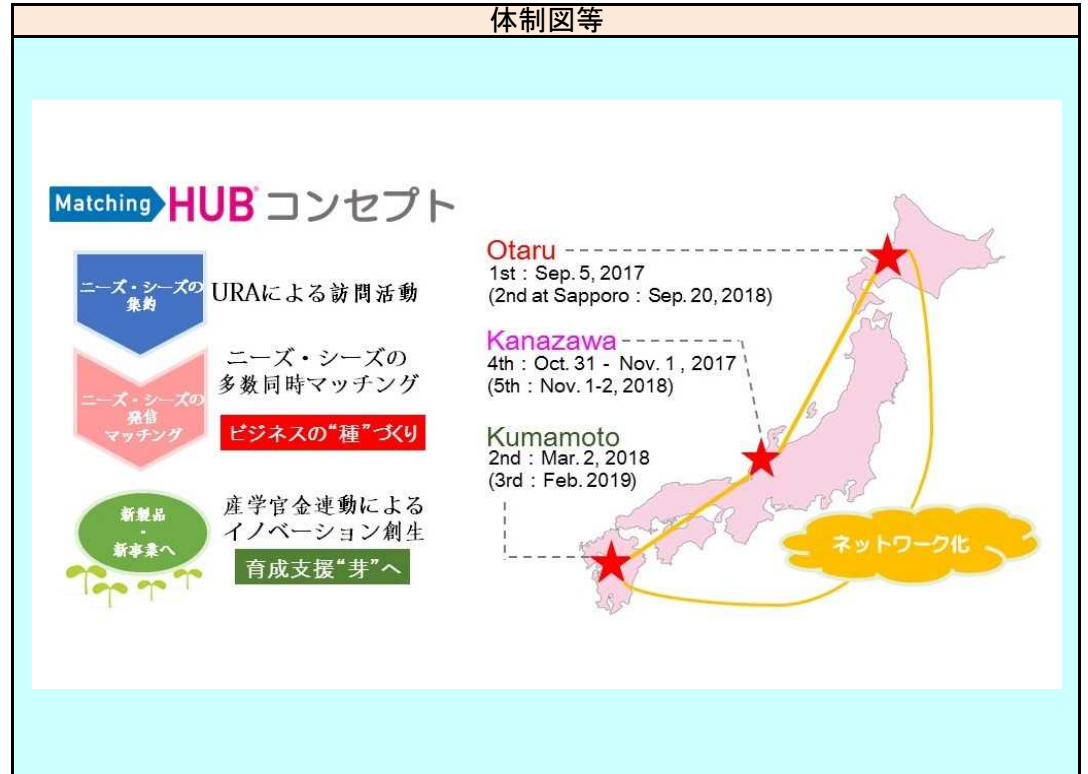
体制図等

Matching HUB コンセプト

ニーズ・シーズの集約

URAによる訪問活動

ニーズ・シーズの発信マッチング

ニーズ・シーズの多数同時マッチング

ビジネスの"種"づくり

新製品・新事業へ

産学官金連動によるイノベーション創生

育成支援"芽"へ

Otaru
1st：Sep. 5, 2017
(2nd at Sapporo：Sep. 20, 2018)

Kanazawa
4th：Oct. 31 - Nov. 1 , 2017
(5th：Nov. 1-2, 2018)

Kumamoto
2nd：Mar. 2, 2018
(3rd：Feb. 2019)

ネットワーク化